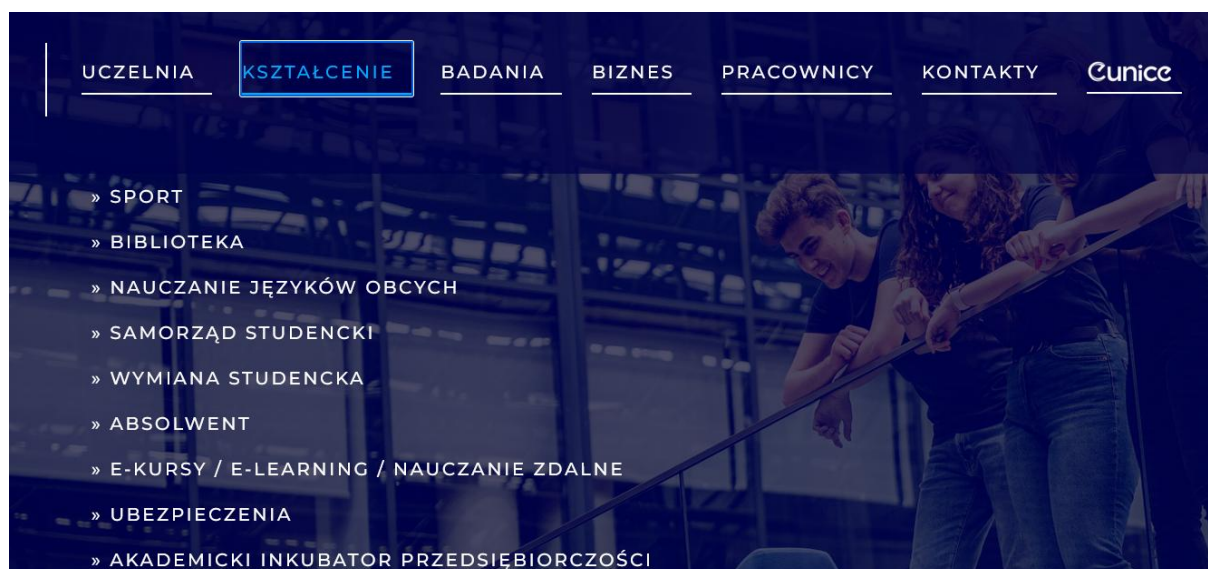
UCZELNIA KSZTAŁCENIE BADANIA BIZNES PRACOWNICY KONTAKTY Cunice

» SPORT

» BIBLIOTEKA

» NAUCZANIE JĘZYKÓW OBCYCH

» SAMORZĄD STUDENCKI

» WYMIANA STUDENCKA

» ABSOLWENT

» E-KURSY / E-LEARNING / NAUCZANIE ZDALNE

» UBEZPIECZENIA

» AKADEMICKI INKUBATOR PRZEDSIĘBIORCZOŚCI